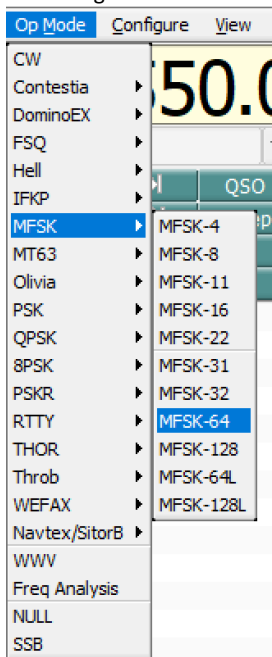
Op Mode Configure View

CW
Contestia
DominoEX
FSQ
Hell
IFKP
MFSK
MT63
Olivia
PSK
QPSK
8PSK
PSKR
RTTY
THOR
Throb
WEFAX
Navtex/SitorB
WWV
Freq Analysis
NULL
SSB

MFSK-4
MFSK-8
MFSK-11
MFSK-16
MFSK-22
MFSK-31
MFSK-32
MFSK-64
MFSK-128
MFSK-64L
MFSK-128L

550.0
QSO